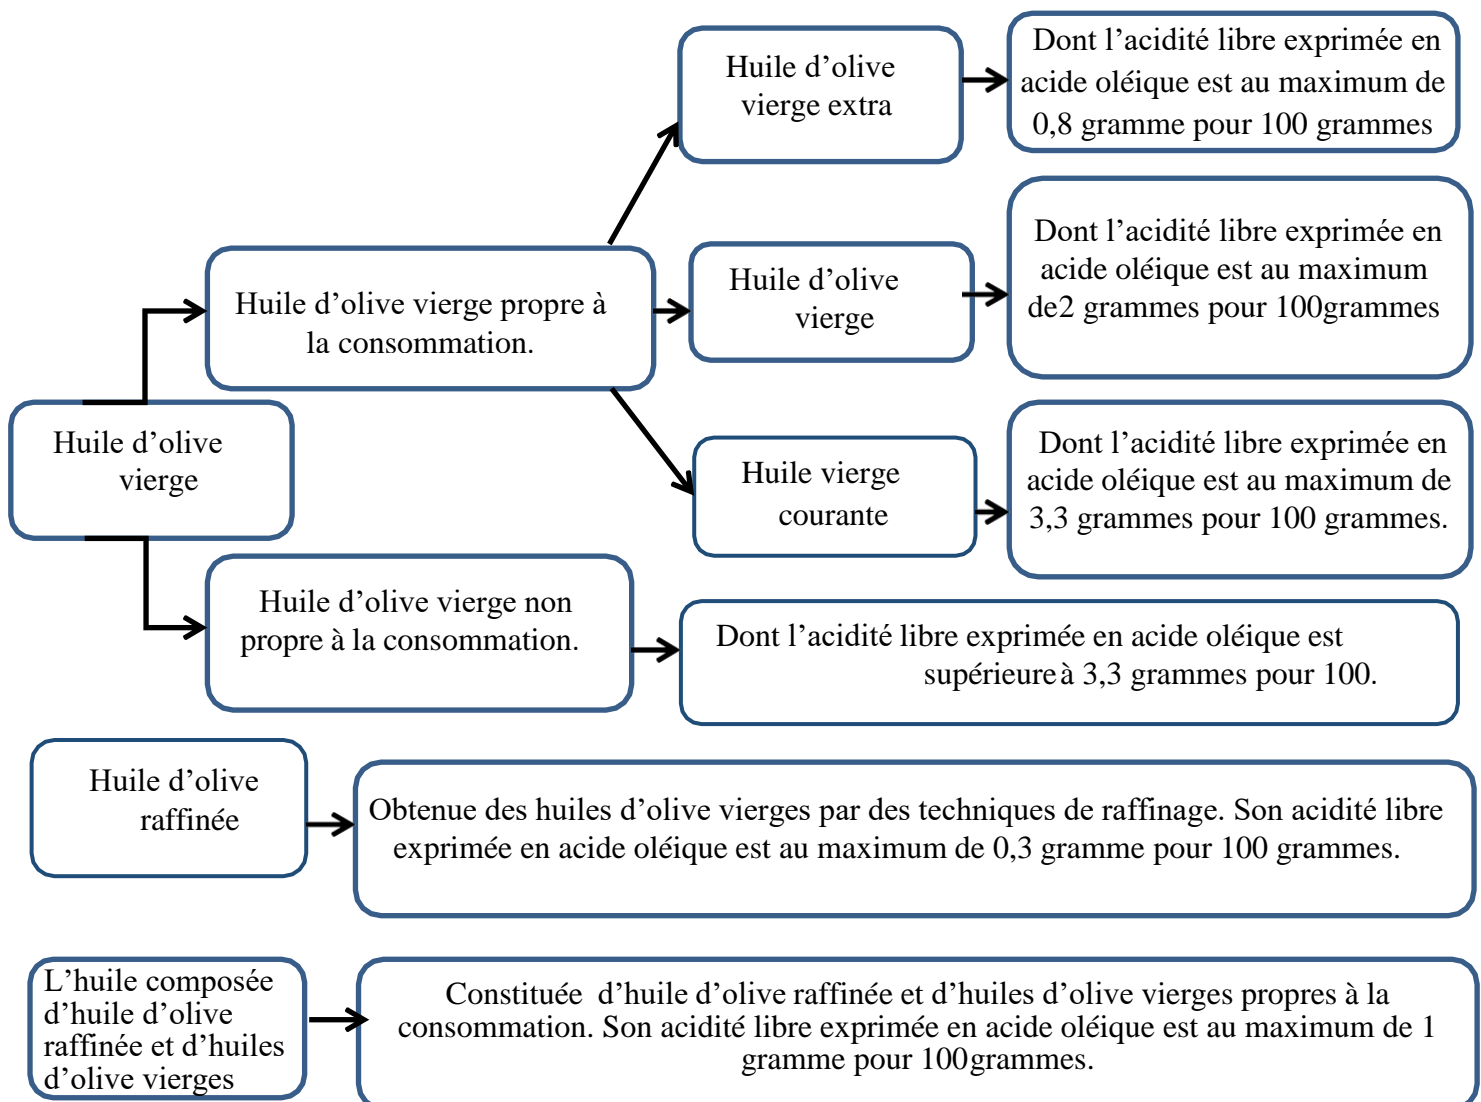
Huile d'olive vierge

Huile d'olive vierge propre à la consommation.

Huile d'olive vierge extra

Dont l'acidité libre exprimée en acide oléique est au maximum de 0,8 gramme pour 100 grammes

Huile d'olive vierge

Dont l'acidité libre exprimée en acide oléique est au maximum de2 grammes pour 100grammes

Huile vierge courante

Dont l'acidité libre exprimée en acide oléique est au maximum de 3,3 grammes pour 100 grammes.

Huile d'olive vierge non propre à la consommation.

Dont l'acidité libre exprimée en acide oléique est supérieure à 3,3 grammes pour 100.

Huile d'olive raffinée

Obtenue des huiles d'olive vierges par des techniques de raffinage. Son acidité libre exprimée en acide oléique est au maximum de 0,3 gramme pour 100 grammes.

L'huile composée d'huile d'olive raffinée et d'huiles d'olive vierges

Constituée d'huile d'olive raffinée et d'huiles d'olive vierges propres à la consommation. Son acidité libre exprimée en acide oléique est au maximum de 1 gramme pour 100grammes.